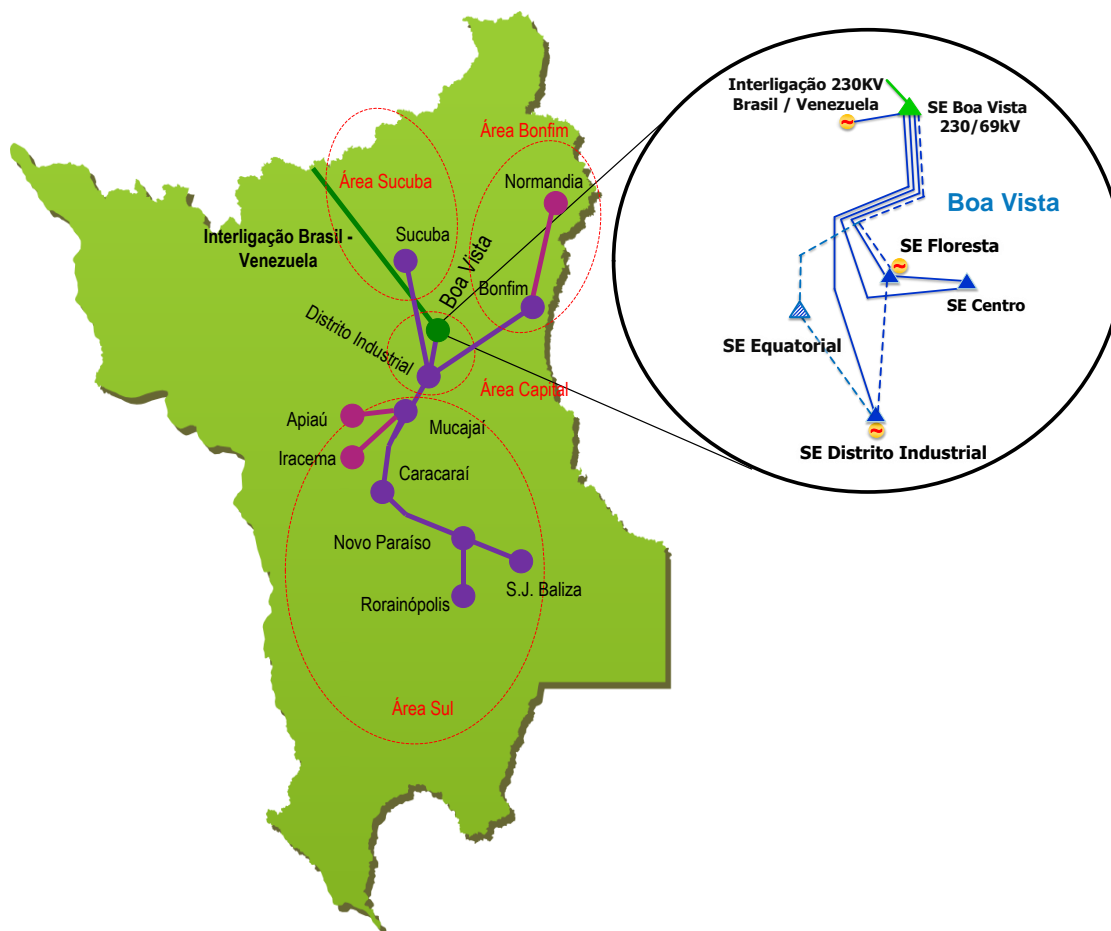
Área Sucuba

Área Bonfim

Normandia

Interligação Brasil - Venezuela

Sucuba

Boa Vista

Bonfim

Distrito Industrial

Área Capital

Apiaú

Mucajaí

Iracema

Caracaraí

Novo Paraíso

S.J. Baliza

Rorainópolis

Área Sul

Interligação 230KV Brasil / Venezuela

SE Boa Vista 230/69kV

Boa Vista

SE Floresta

SE Centro

SE Equatorial

SE Distrito Industrial